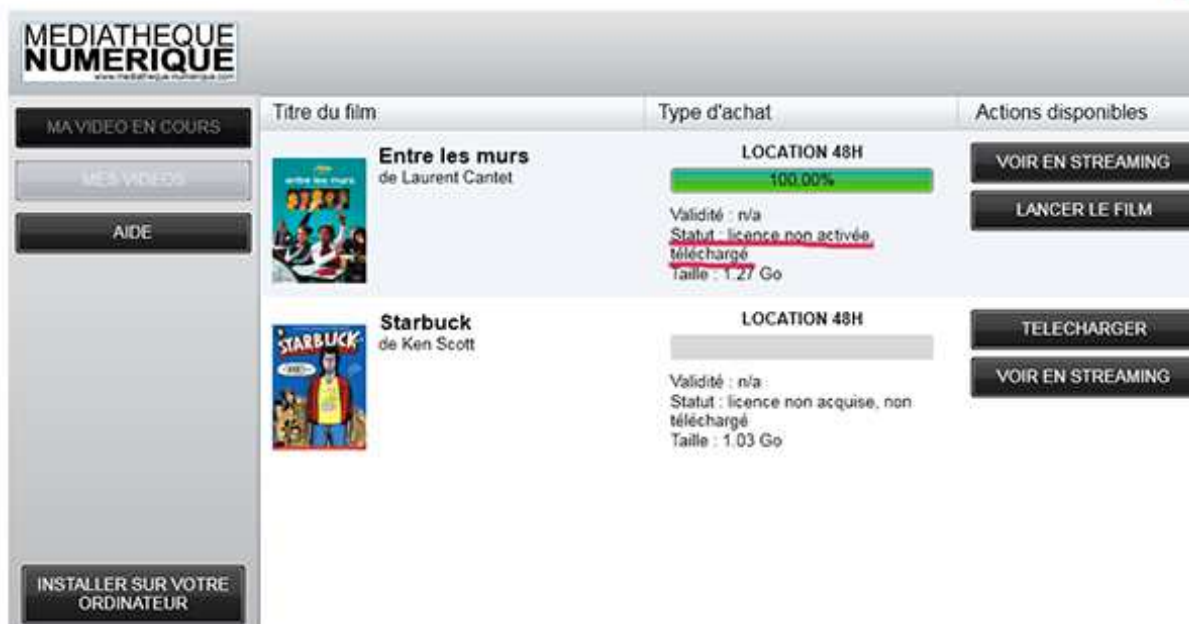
MEDIATHEQUE NUMERIQUE
www.mediatheque-numerique.com

MA VIDEO EN COURS

MES VIDEOS

AIDE

INSTALLER SUR VOTRE ORDINATEUR

| Titre du film | Type d'achat | Actions disponibles |
|---|---|---|
| entre les murs **Entre les murs** de Laurent Cantet | **LOCATION 48H** 100.00% Validité : n/a Statut : licence non activée téléchargé Taille : 1.27 Go | VOIR EN STREAMING LANCER LE FILM |
| STARBUCK **Starbuck** de Ken Scott | **LOCATION 48H** Validité : n/a Statut : licence non acquise, non téléchargé Taille : 1.03 Go | TELECHARGER VOIR EN STREAMING |